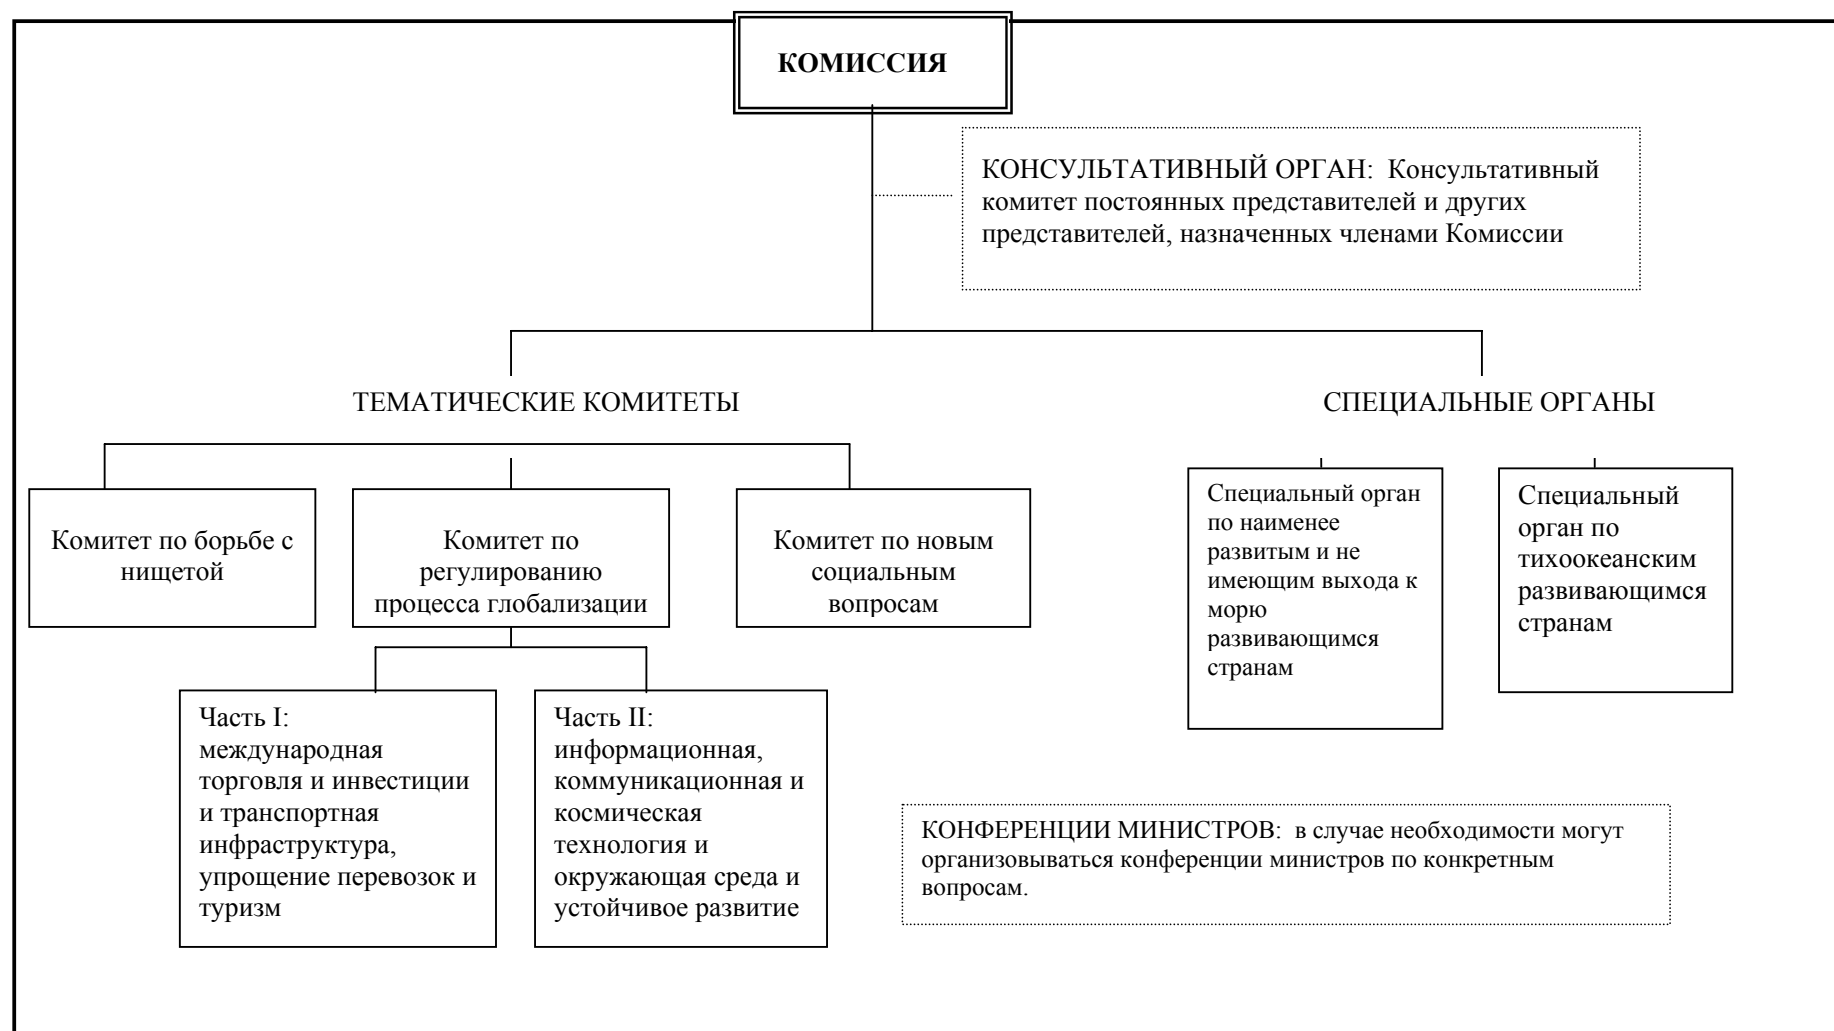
КОМИССИЯ

КОНСУЛЬТАТИВНЫЙ ОРГАН: Консультативный комитет постоянных представителей и других представителей, назначенных членами Комиссии

ТЕМАТИЧЕСКИЕ КОМИТЕТЫ

СПЕЦИАЛЬНЫЕ ОРГАНЫ

Комитет по борьбе с нищетой

Комитет по регулированию процесса глобализации

Комитет по новым социальным вопросам

Специальный орган по наименее развитым и не имеющим выхода к морю развивающимся странам

Специальный орган по тихоокеанским развивающимся странам

Часть I: международная торговля и инвестиции и транспортная инфраструктура, упрощение перевозок и туризм

Часть II: информационная, коммуникационная и космическая технология и окружающая среда и устойчивое развитие

КОНФЕРЕНЦИИ МИНИСТРОВ: в случае необходимости могут организовываться конференции министров по конкретным вопросам.